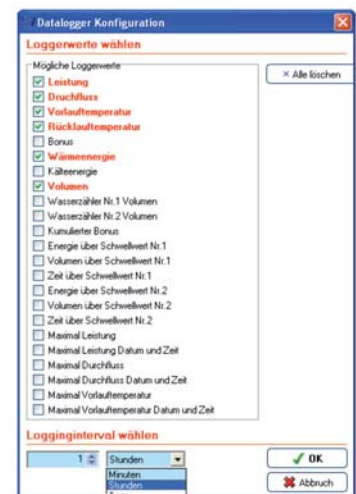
Datalogger Konfiguration

Loggerwerte wählen

Mögliche Loggerwerte

× Alle löschen

Leistung
Durchfluss
Vorlauftemperatur
Rücklauftemperatur
Bonus
Wärmeenergie
Kälteenergie
Volumen
Wasserzähler Nr.1 Volumen
Wasserzähler Nr.2 Volumen
Kumulierter Bonus
Energie über Schwellwert Nr.1
Volumen über Schwellwert Nr.1
Zeit über Schwellwert Nr.1
Energie über Schwellwert Nr.2
Volumen über Schwellwert Nr.2
Zeit über Schwellwert Nr.2
Maximal Leistung
Maximal Leistung Datum und Zeit
Maximal Durchfluss
Maximal Durchfluss Datum und Zeit
Maximal Vorlauftemperatur
Maximal Vorlauftemperatur Datum und Zeit

Logginginterval wählen

1 Stunden

Minuten
Stunden

OK
Abbruch